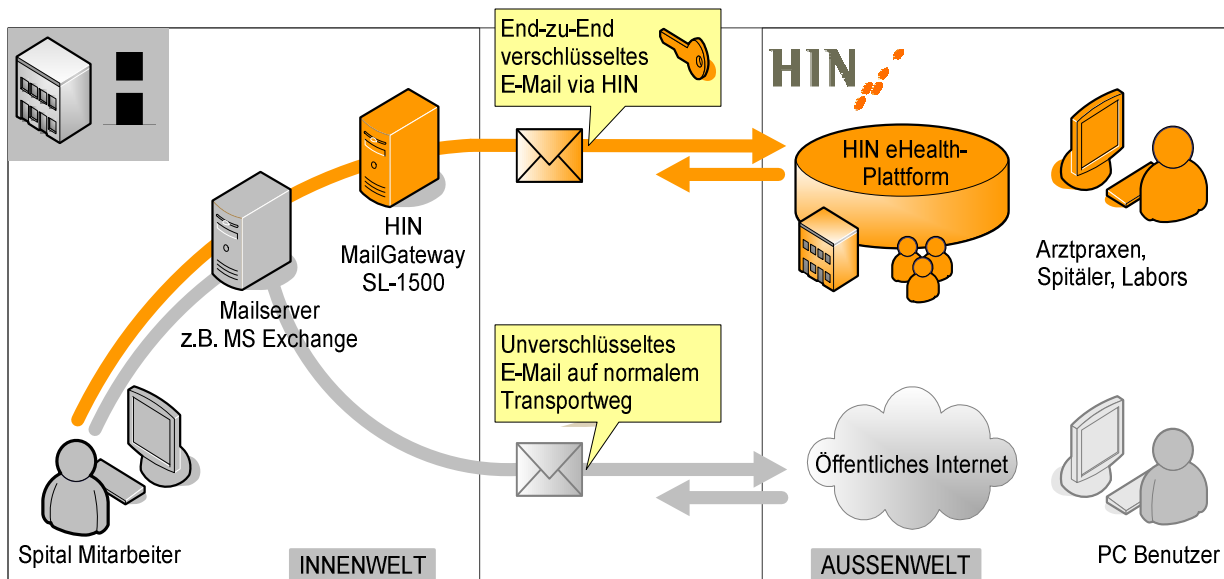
End-zu-End verschlüsseltes E-Mail via HIN

HIN

HIN MailGateway SL-1500

Mailserver z.B. MS Exchange

HIN eHealth-Plattform

Arztpraxen, Spitäler, Labors

Unverschlüsseltes E-Mail auf normalem Transportweg

Öffentliches Internet

Spital Mitarbeiter

INNENWELT

AUSSENWELT

PC Benutzer